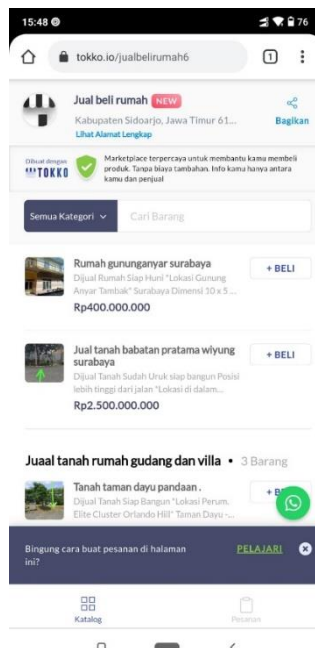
15:48

76

tokko.io/jualbelirumah6

1

Jual beli rumah NEW

Kabupaten Sidoarjo, Jawa Timur 61...

Lihat Alamat Lengkap

Bagikan

Dibuat dengan TOKKO

Marketplace terpercaya untuk membantu kamu membeli produk. Tanpa biaya tambahan. Info kamu hanya antara kamu dan penjual

Semua Kategori

Cari Barang

Rumah gununganyar surabaya

Dijual Rumah Siap Huni "Lokasi Gunung Anyar Tambak" Surabaya Dimensi 10 x 5...

Rp400.000.000

+ BELI

Jual tanah babatan pratama wiyung surabaya

Dijual Tanah Sudah Uruk siap bangun Posisi lebih tinggi dari jalan "Lokasi di dalam...

Rp2.500.000.000

+ BELI

Juaal tanah rumah gudang dan villa • 3 Barang

Tanah taman dayu pandaan .

Dijual Tanah Siap Bangun "Lokasi Perum. Elite Cluster Orlando Hill" Taman Dayu -...

+ B

Bingung cara buat pesanan di halaman ini?

PELAJARI

Katalog

Pesanan